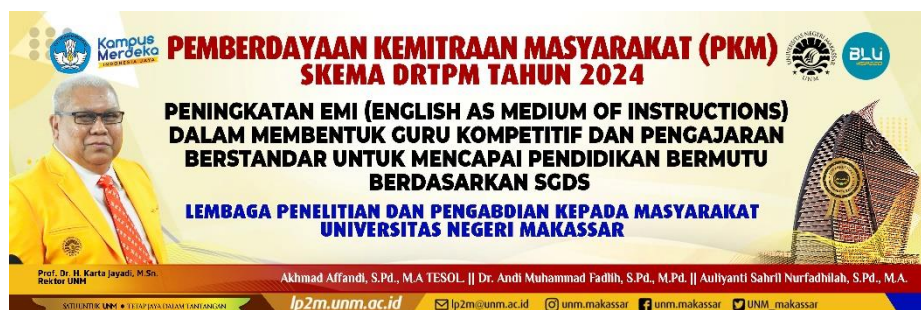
Kampus Merdeka
INDONESIA JAYA

PEMBERDAYAAN KEMITRAAN MASYARAKAT (PKM)
SKEMA DRTPM TAHUN 2024

UNIVERSITAS NEGERI MAKASSAR
UNM

BLU

PENINGKATAN EMI (ENGLISH AS MEDIUM OF INSTRUCTIONS) DALAM MEMBENTUK GURU KOMPETITIF DAN PENGAJARAN BERSTANDAR UNTUK MENCAPAI PENDIDIKAN BERMUTU BERDASARKAN SGDS

LEMBAGA PENELITIAN DAN PENGABDIAN KEPADA MASYARAKAT
UNIVERSITAS NEGERI MAKASSAR

Prof. Dr. H. Karta Jayadi, M.Sn.
Rektor UNM

Akhmad Affandi, S.Pd., M.A TESOL. || Dr. Andi Muhammad Fadlih, S.Pd., M.Pd. || Auliyanti Sahril Nurfadhilah, S.Pd., M.A.

SAINTIFIK UNM • TETAP JAYA DALAM TANTANGAN

lp2m.unm.ac.id

lp2m@unm.ac.id

unm.makassar

unm.makassar

UNM_makassar